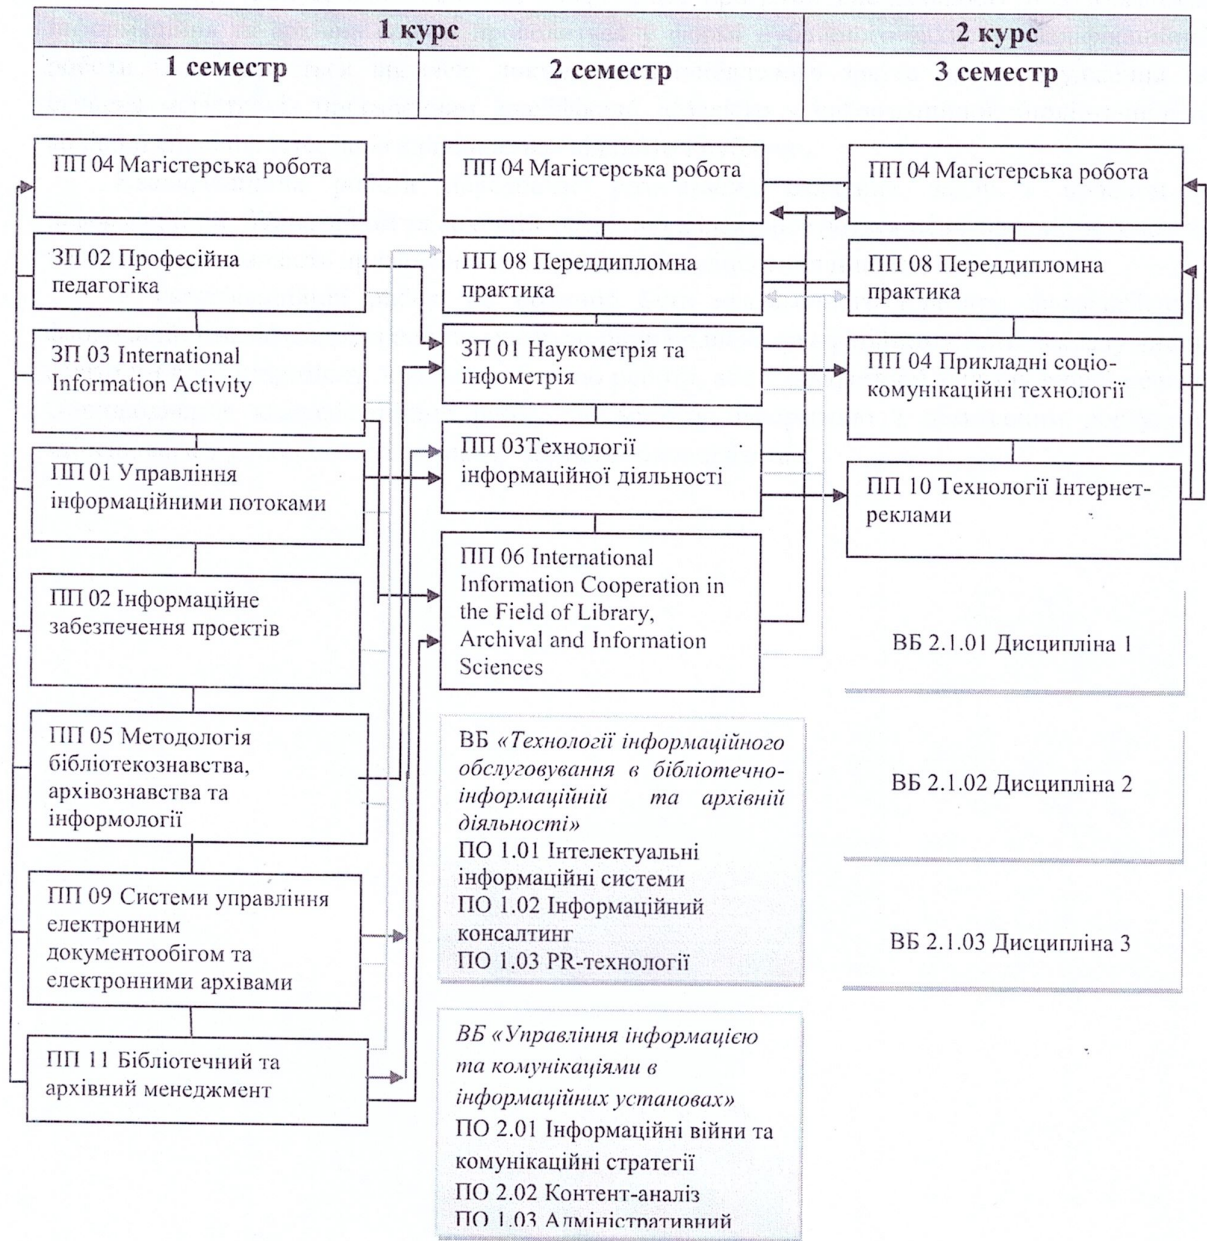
| 1 курс | | 2 курс |
|---|---|---|
| 1 семестр | 2 семестр | 3 семестр |

ПП 04 Магістерська робота

ЗП 02 Професійна педагогіка

ЗП 03 International Information Activity

ПП 01 Управління інформаційними потоками

ПП 02 Інформаційне забезпечення проектів

ПП 05 Методологія бібліотекознавства, архівознавства та інформології

ПП 09 Системи управління електронним документообігом та електронними архівами

ПП 11 Бібліотечний та архівний менеджмент

ПП 04 Магістерська робота

ПП 08 Переддипломна практика

ЗП 01 Наукометрія та інфометрія

ПП 03Технології інформаційної діяльності

ПП 06 International Information Cooperation in the Field of Library, Archival and Information Sciences

ВБ *«Технології інформаційного обслуговування в бібліотечно-інформаційній та архівній діяльності»*
ПО 1.01 Інтелектуальні інформаційні системи
ПО 1.02 Інформаційний консалтинг
ПО 1.03 PR-технології

*ВБ «Управління інформацією та комунікаціями в інформаційних установах»*
ПО 2.01 Інформаційні війни та комунікаційні стратегії
ПО 2.02 Контент-аналіз
ПО 1.03 Адміністративний

ПП 04 Магістерська робота

ПП 08 Переддипломна практика

ПП 04 Прикладні соціо-комунікаційні технології

ПП 10 Технології Інтернет-реклами

ВБ 2.1.01 Дисципліна 1

ВБ 2.1.02 Дисципліна 2

ВБ 2.1.03 Дисципліна 3